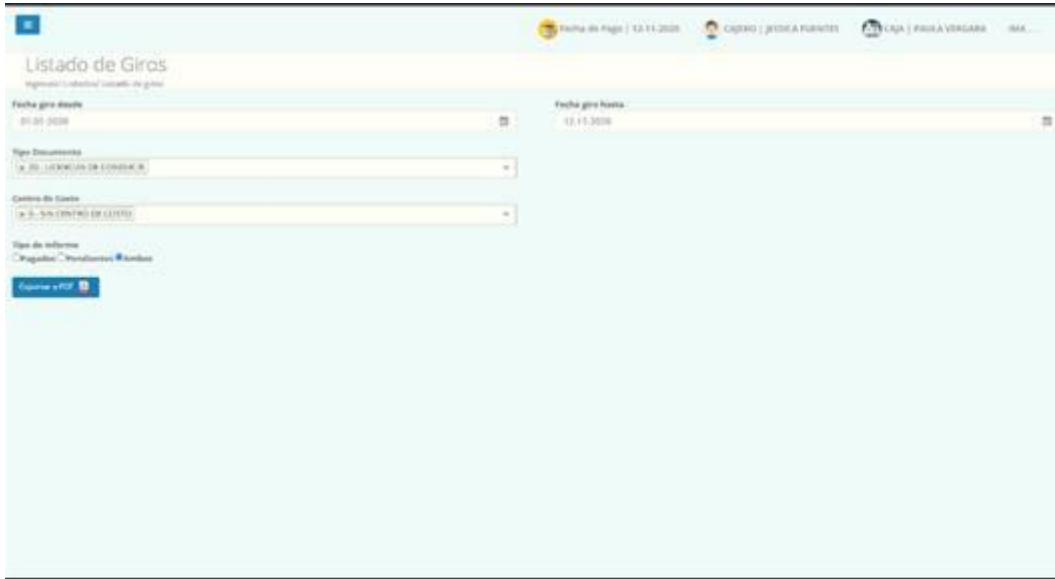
Fecha de Pago | 12-11-2020 CAJERO | JESSICA FUENTES CAJA | PAULA VERGARA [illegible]

Listado de Giros

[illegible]

Fecha giro desde

01-01-2020

Fecha giro hasta

12-11-2020

Tipo Documento

x 20 - LICENCIA DE CONDUCIR

Centro de Costo

x 0 - SIN CENTRO DE COSTO

Tipo de informe

Pagados Pendientes Ambos

Exportar a PDF